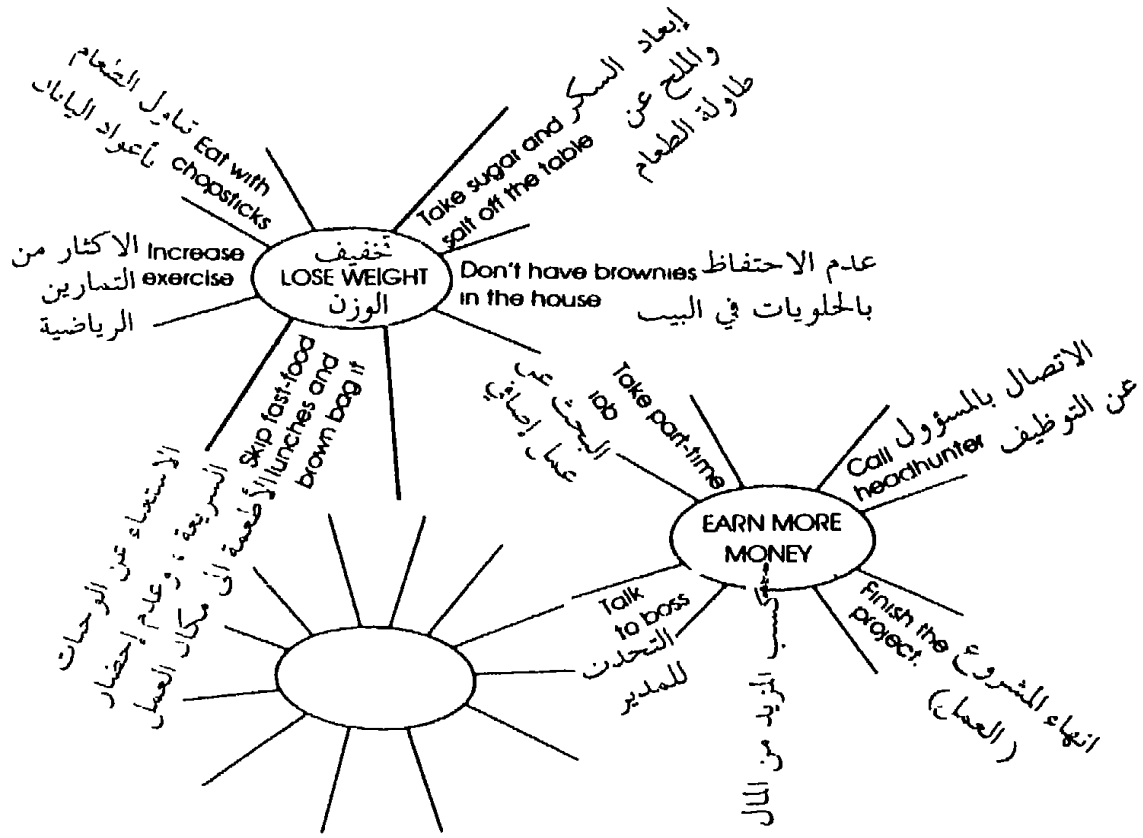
تناول الطعام بأعواد اليابان
Eat with chopsticks

إبعاد السكر والملح عن طاولة الطعام
Take sugar and salt off the table

الاكثار من التمارين الرياضية
Increase exercise

تخفيف
LOSE WEIGHT
الوزن

عدم الاحتفاظ بالحلويات في البيت
Don't have brownies in the house

الاستغناء عن الوجبات السريعة، وعدم إحضار الأطعمة الى مكان العمل
skip fast-food lunches and brown bag it

البحث عن عمل إضافي
Take part-time job

الاتصال بالمسؤول عن التوظيف
Call headhunter

EARN MORE MONEY
كسب المزيد من المال

Talk to boss
التحدث للمدير

Finish the project.
انهاء المشروع (العمل)